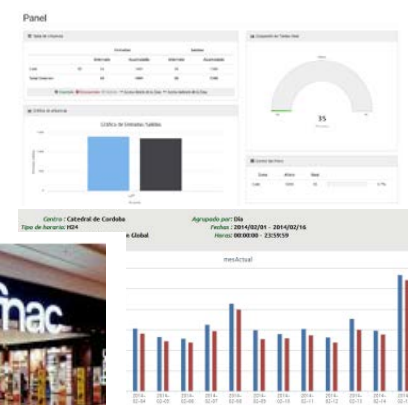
Panel

35

Gráfica de Entradas / Salidas

Centro : Catedral de Cordoba
Agrupado por: Dia
Tipo de horario: H24
Fechas : 2014/02/01 - 2014/02/16
e Global
Horas: 00:00:00 - 23:59:59

mesActual

fnac

2014-02-04
2014-02-05
2014-02-06
2014-02-07
2014-02-08
2014-02-09
2014-02-10
2014-02-11
2014-02-12
2014-02-13
2014-02-14
2014-02-15